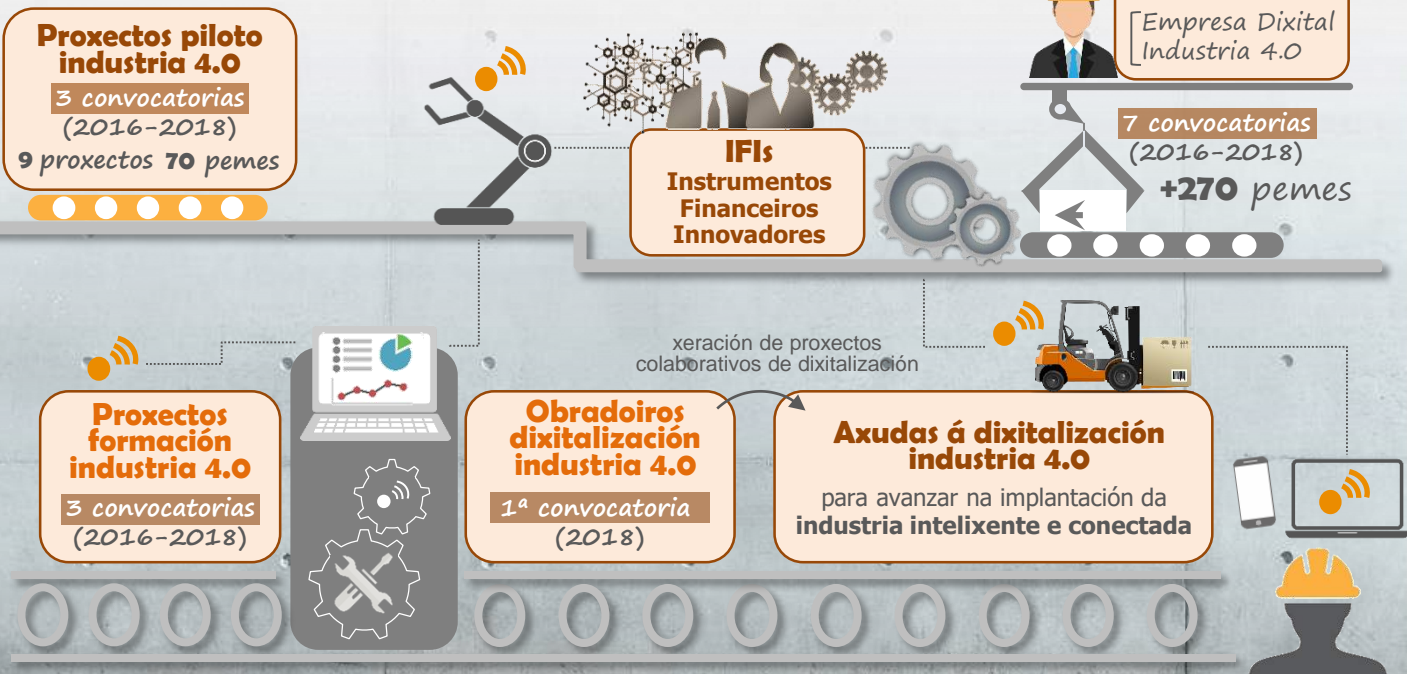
Proxectos piloto industria 4.0

3 convocatorias
(2016-2018)
9 proxectos 70 pemes

IFIs
Instrumentos Financeiros Innovadores

Empresa Dixital
Industria 4.0

7 convocatorias
(2016-2018)
+270 pemes

xeración de proxectos colaborativos de dixitalización

Proxectos formación industria 4.0

3 convocatorias
(2016-2018)

Obradoiros dixitalización industria 4.0

1ª convocatoria
(2018)

Axudas á dixitalización industria 4.0

para avanzar na implantación da
industria intelixente e conectada